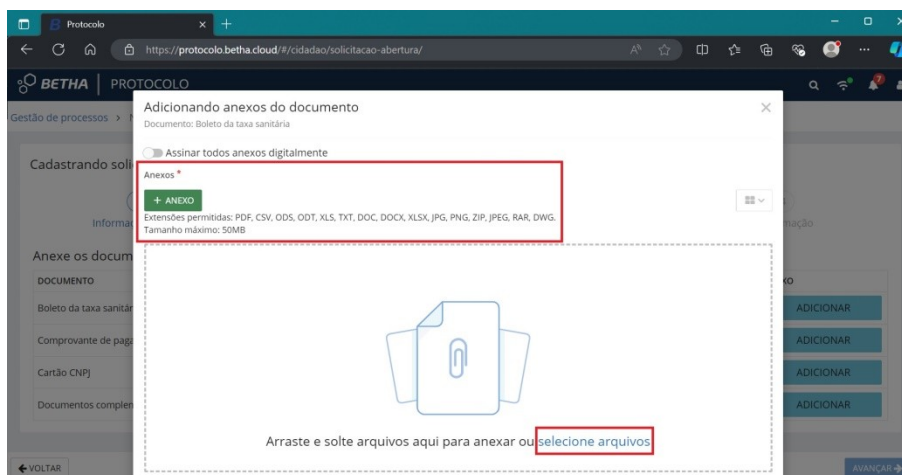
Protocolo

https://protocolo.betha.cloud/#/cidadao/solicitacao-abertura/

BETHA | PROTOCOLO

Gestão de processos >

Cadastrando soli

Informa

mação

Anexe os docum

| DOCUMENTO | XO |
|---|---|
| Boleto da taxa sanitár | ADICIONAR |
| Comprovante de paga | ADICIONAR |
| Cartão CNPJ | ADICIONAR |
| Documentos comple | ADICIONAR |

VOLTAR

AVANÇAR

Adicionando anexos do documento

Documento: Boleto da taxa sanitária

Assinar todos anexos digitalmente

Anexos *

+ ANEXO

Extensões permitidas: PDF, CSV, ODS, ODT, XLS, TXT, DOC, DOCX, XLSX, JPG, PNG, ZIP, JPEG, RAR, DWG.
Tamanho máximo: 50MB

Arraste e solte arquivos aqui para anexar ou selecione arquivos